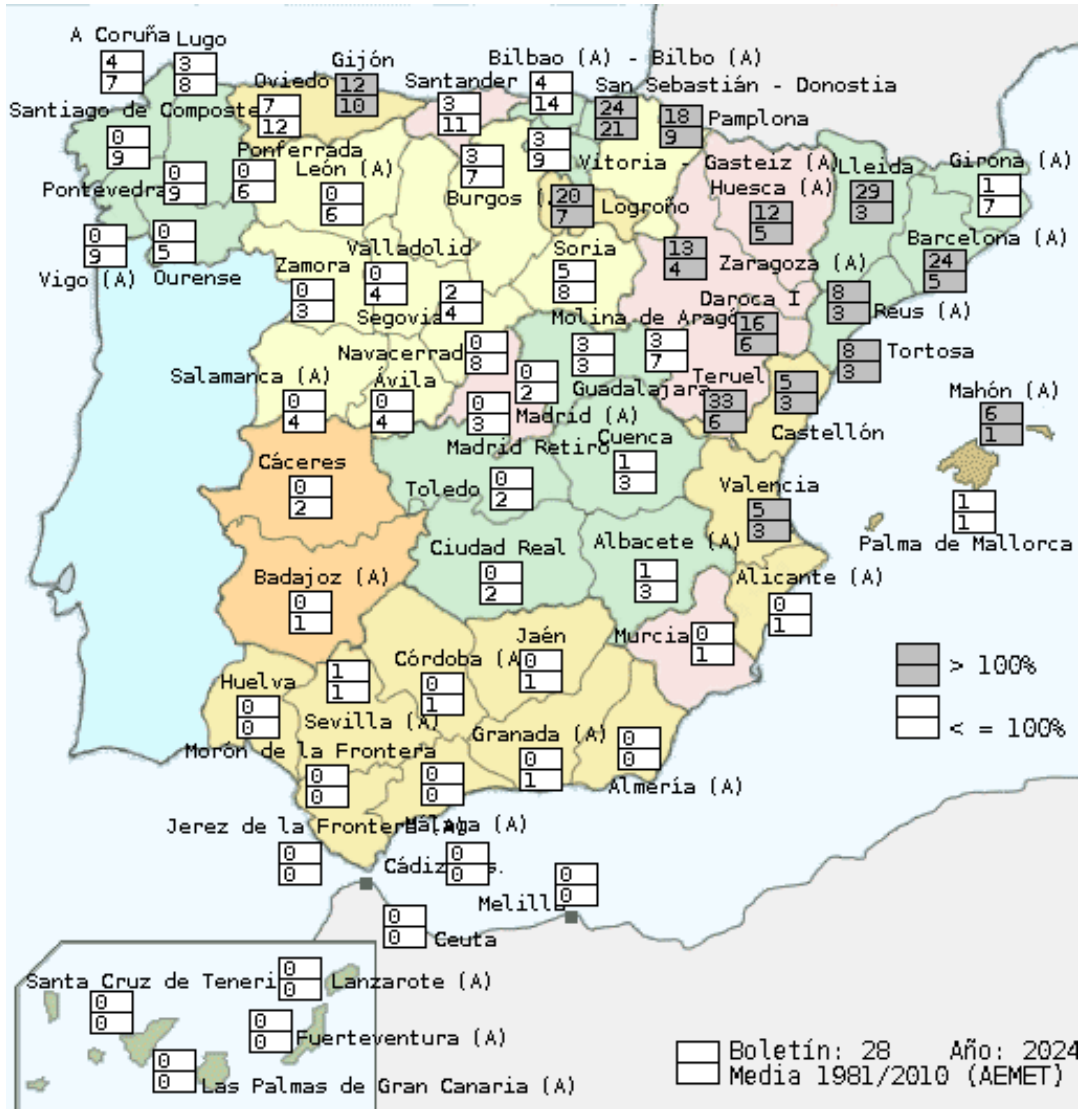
A Coruña
4
7
Lugo
3
8
Gijón
12
10
Oviedo
7
12
Santander
3
11
Bilbao (A) - Bilbo (A)
4
14
San Sebastián - Donostia
24
21
18
9
Pamplona
Santiago de Compostela
0
9
Ponferrada
0
6
León (A)
0
6
3
7
Burgos (A)
3
9
Vitoria - Gasteiz (A)
Lleida
29
3
Girona (A)
1
7
Pontevedra
0
9
20
7
Logroño
Huesca (A)
12
5
0
9
Vigo (A)
0
5
Ourense
Valladolid
0
4
Soria
5
8
13
4
Zaragoza (A)
Barcelona (A)
24
5
Zamora
0
3
2
4
Segovia
Daroca I
8
3
Reus (A)
16
6
Molina de Aragón
3
3
3
7
8
3
Tortosa
Navacerrada
0
8
0
2
Guadalajara
Teruel
33
6
5
3
Mahón (A)
6
1
Salamanca (A)
0
4
Ávila
0
4
0
3
Madrid (A)
Castellón
Madrid Retiro
Cuenca
1
3
Cáceres
0
2
Toledo
0
2
Valencia
5
3
1
1
Palma de Mallorca
Ciudad Real
0
2
Albacete (A)
1
3
Alicante (A)
0
1
Badajoz (A)
0
1
Jaén
0
1
Murcia
0
1
> 100%
< = 100%
Córdoba (A)
0
1
1
1
Huelva
0
0
Sevilla (A)
Granada (A)
0
1
0
0
Morón de la Frontera
0
0
0
0
Almería (A)
Jerez de la Frontera
Málaga (A)
0
0
Cádiz
0
0
0
0
Melilla
0
0
Ceuta
Santa Cruz de Tenerife
0
0
0
0
Lanzarote (A)
0
0
Fuerteventura (A)
0
0
Las Palmas de Gran Canaria (A)
Boletín: 28 Año: 2024
Media 1981/2010 (AEMET)